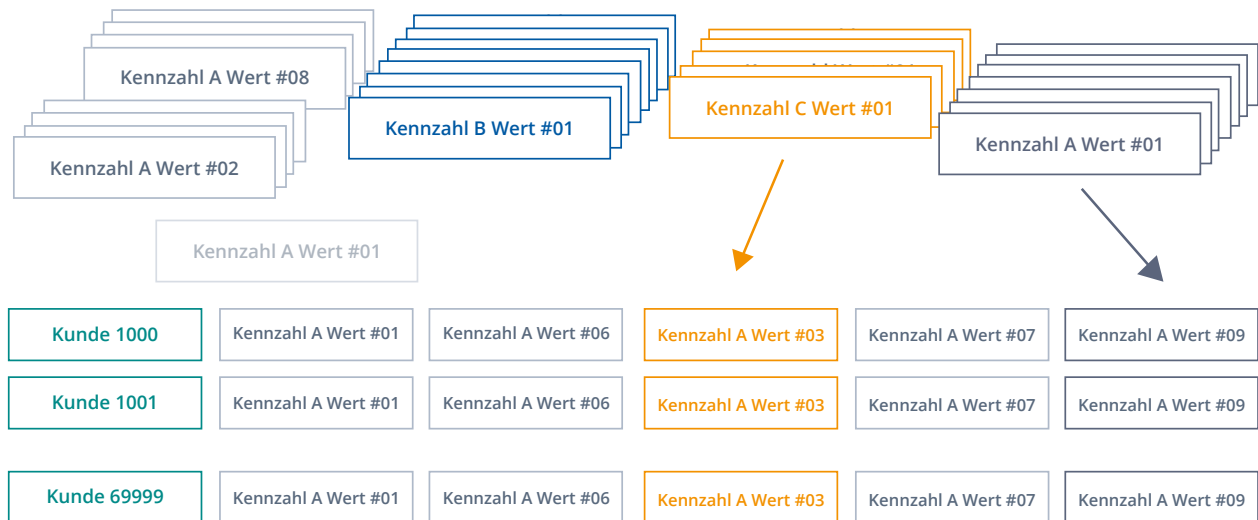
Kennzahl A Wert #08

Kennzahl A Wert #02

Kennzahl B Wert #01

Kennzahl C Wert #01

Kennzahl A Wert #01

Kennzahl A Wert #01

| Kunde 1000 | Kennzahl A Wert #01 | Kennzahl A Wert #06 | Kennzahl A Wert #03 | Kennzahl A Wert #07 | Kennzahl A Wert #09 |
|---|---|---|---|---|---|
| Kunde 1001 | Kennzahl A Wert #01 | Kennzahl A Wert #06 | Kennzahl A Wert #03 | Kennzahl A Wert #07 | Kennzahl A Wert #09 |
| Kunde 69999 | Kennzahl A Wert #01 | Kennzahl A Wert #06 | Kennzahl A Wert #03 | Kennzahl A Wert #07 | Kennzahl A Wert #09 |